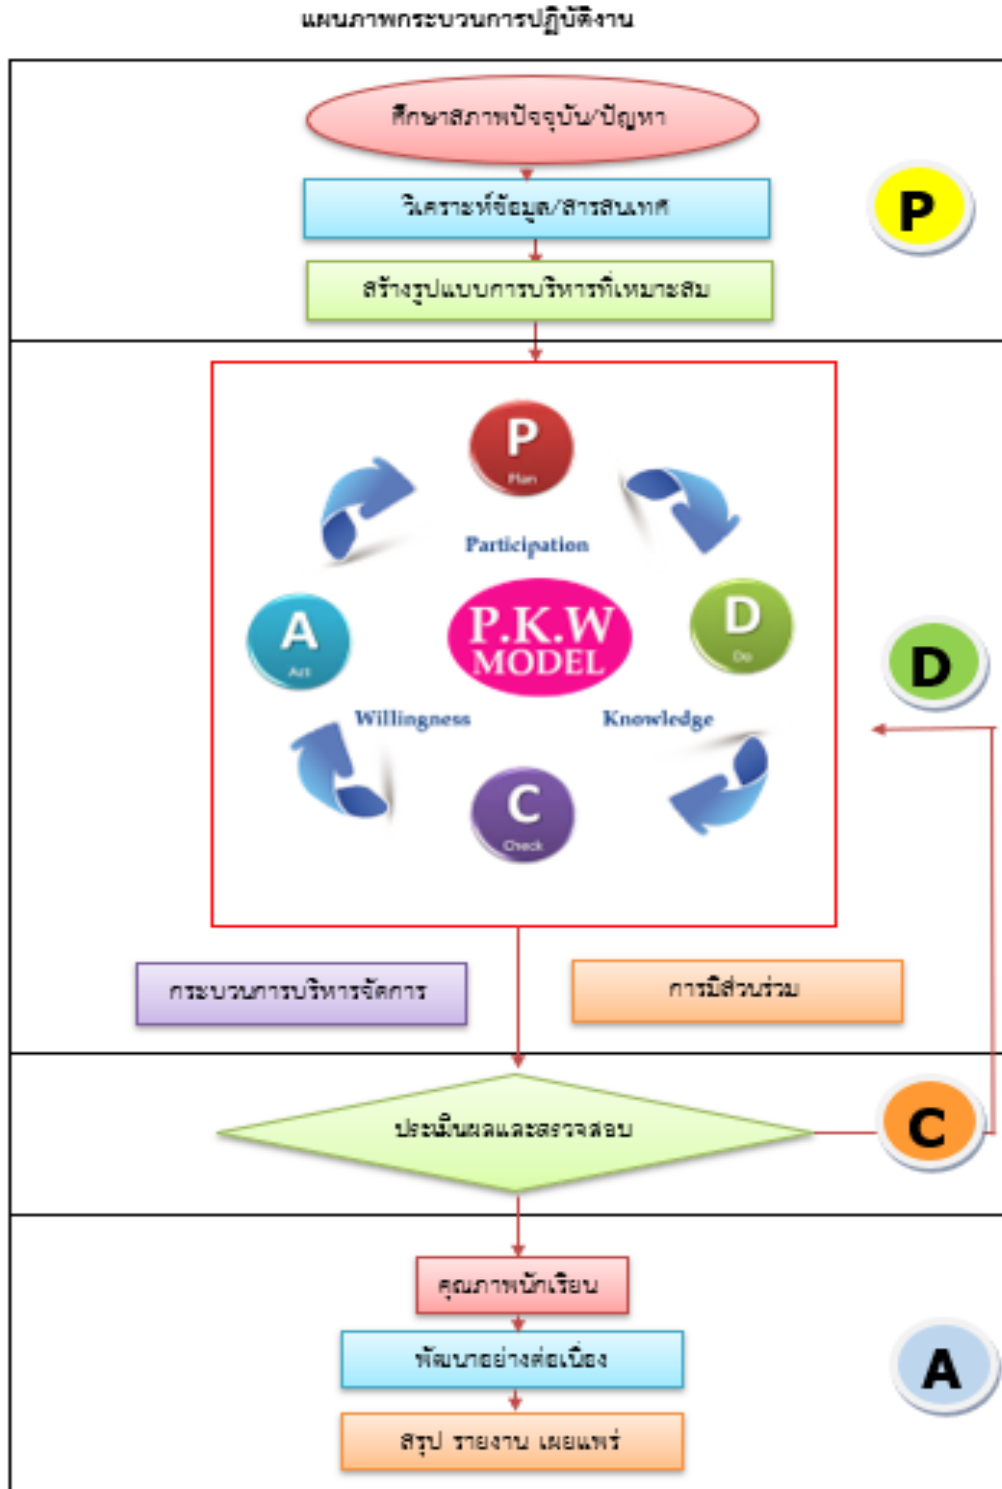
แผนภาพกระบวนการปฏิบัติงาน

ศึกษาสภาพปัจจุบัน/ปัญหา

วิเคราะห์ข้อมูล/สารสนเทศ

สร้างรูปแบบการบริหารที่เหมาะสม

P

P
Plan

Participation

A
Act

P.K.W MODEL

D
Do

Willingness

Knowledge

C
Check

D

กระบวนการบริหารจัดการ

การมีส่วนร่วม

ประเมินผลและตรวจสอบ

C

คุณภาพนักเรียน

พัฒนาอย่างต่อเนื่อง

สรุป รายงาน เผยแพร่

A